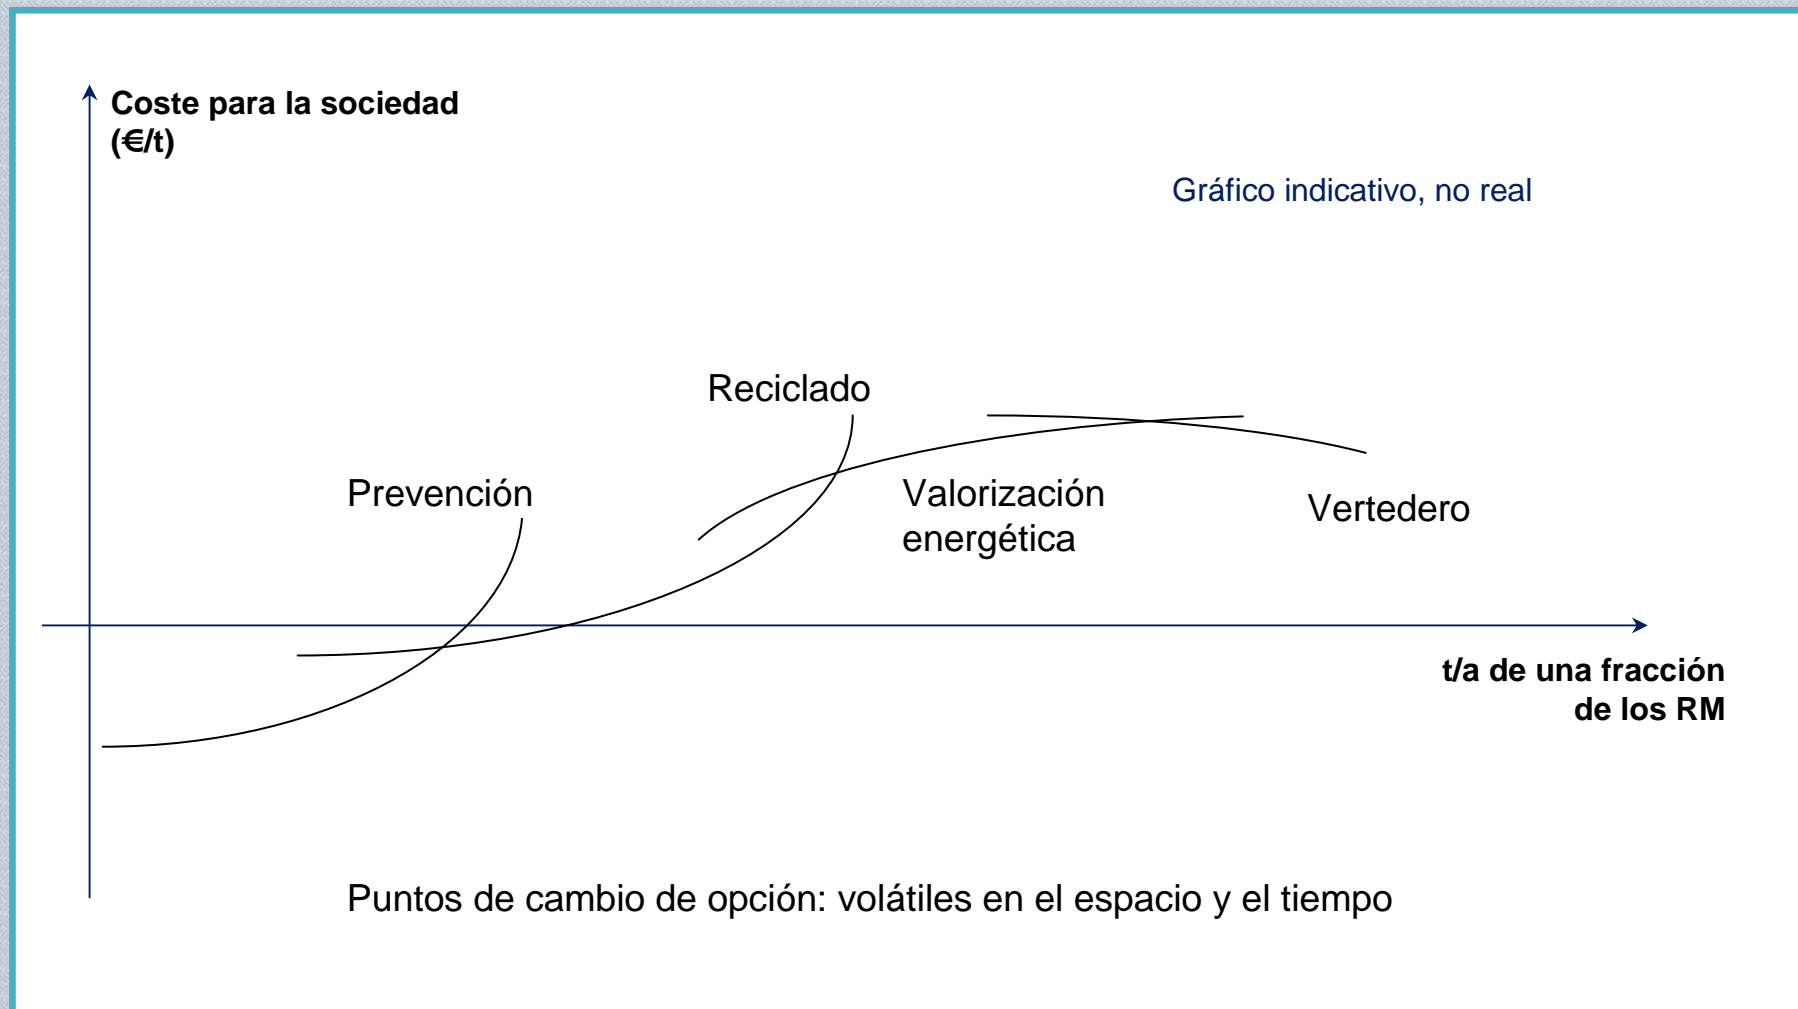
Coste para la sociedad (€/t)

Gráfico indicativo, no real

Reciclado

Prevención

Valorización energética

Vertedero

t/a de una fracción de los RM

Puntos de cambio de opción: volátiles en el espacio y el tiempo